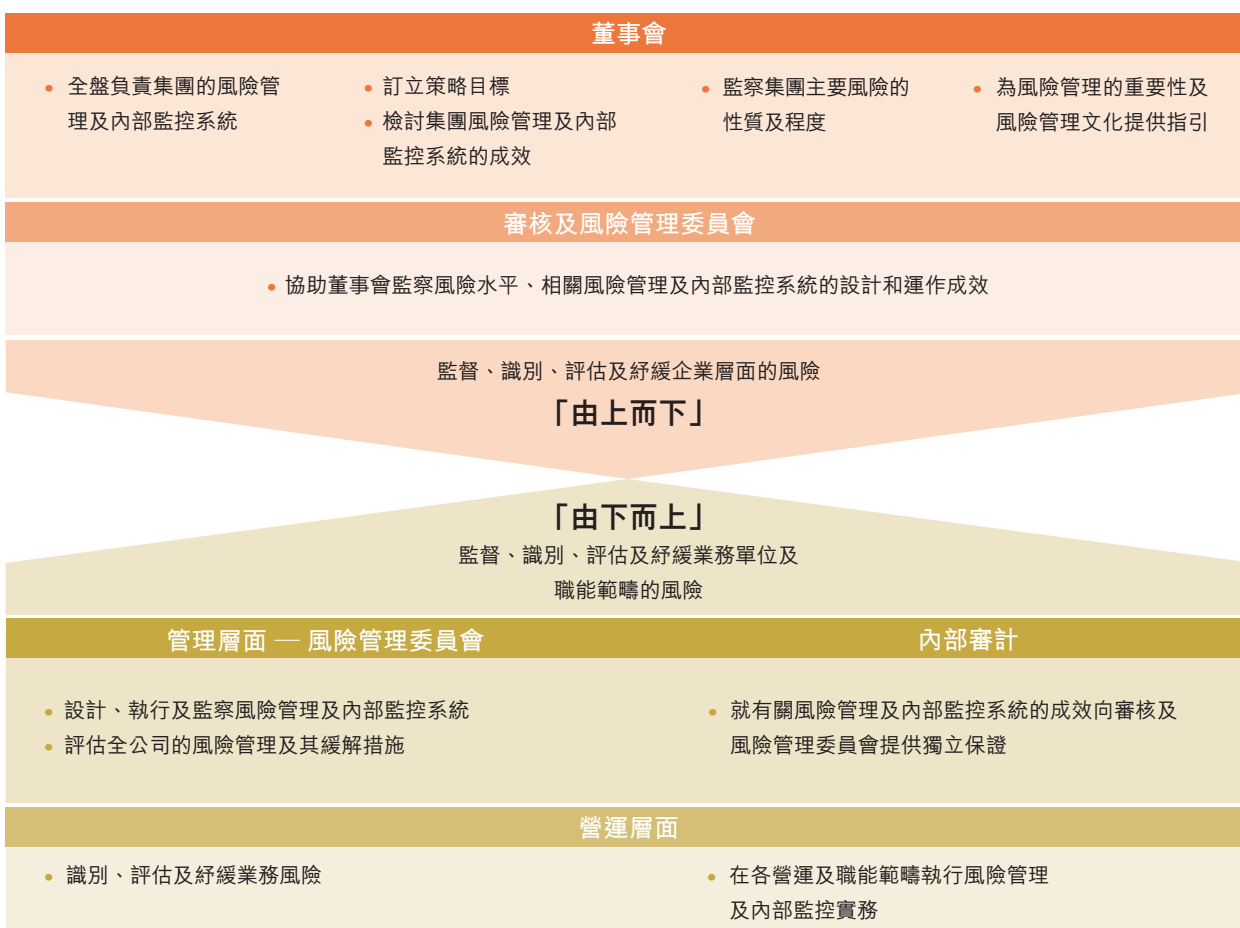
董事會

• 全盤負責集團的風險管理及內部監控系統

• 訂立策略目標
• 檢討集團風險管理及內部監控系統的成效

• 監察集團主要風險的性質及程度

• 為風險管理的重要性及風險管理文化提供指引

審核及風險管理委員會

• 協助董事會監察風險水平、相關風險管理及內部監控系統的設計和運作成效

監督、識別、評估及紓緩企業層面的風險

「由上而下」

「由下而上」

監督、識別、評估及紓緩業務單位及職能範疇的風險

管理層面 — 風險管理委員會

• 設計、執行及監察風險管理及內部監控系統
• 評估全公司的風險管理及其緩解措施

內部審計

• 就有關風險管理及內部監控系統的成效向審核及風險管理委員會提供獨立保證

營運層面

• 識別、評估及紓緩業務風險

• 在各營運及職能範疇執行風險管理及內部監控實務